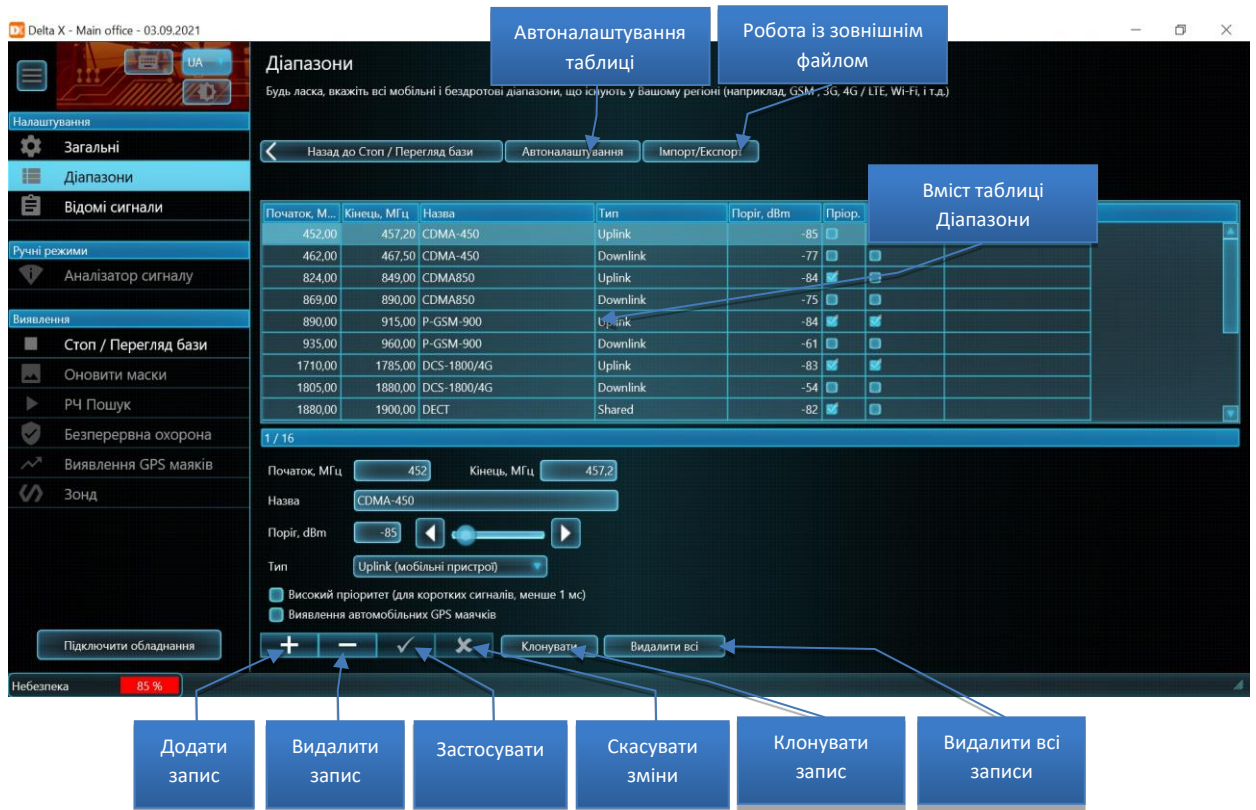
Delta X - Main office - 03.09.2021

UA

Налаштування
Загальні
Діапазони
Відомі сигнали
Ручні режими
Аналізатор сигналу
Виявлення
Стоп / Перегляд бази
Оновити маски
РЧ Пошук
Безперервна охорона
Виявлення GPS маяків
Зонд

Підключити обладнання

Небезпека 85 %

Діапазони
Будь ласка, вкажіть всі мобільні і бездротові діапазони, що існують у Вашому регіоні (наприклад, GSM, 3G, 4G / LTE, Wi-Fi, і т.д.)

Автоналаштування таблиці

Робота із зовнішнім файлом

Назад до Стоп / Перегляд бази
Автоналаштування
Імпорт/Експорт

Вміст таблиці Діапазони

| Початок, М... | Кінець, МГц | Назва | Тип | Поріг, dBm | Пріор. | | |
|---|---|---|---|---|---|---|---|
| 452,00 | 457,20 | CDMA-450 | Uplink | -85 | | | |
| 462,00 | 467,50 | CDMA-450 | Downlink | -77 | | | |
| 824,00 | 849,00 | CDMA850 | Uplink | -84 | | | |
| 869,00 | 890,00 | CDMA850 | Downlink | -75 | | | |
| 890,00 | 915,00 | P-GSM-900 | Uplink | -84 | | | |
| 935,00 | 960,00 | P-GSM-900 | Downlink | -61 | | | |
| 1710,00 | 1785,00 | DCS-1800/4G | Uplink | -83 | | | |
| 1805,00 | 1880,00 | DCS-1800/4G | Downlink | -54 | | | |
| 1880,00 | 1900,00 | DECT | Shared | -82 | | | |

1 / 16

Початок, МГц 452 Кінець, МГц 457,2
Назва CDMA-450
Поріг, dBm -85
Тип Uplink (мобільні пристрої)
Високий пріоритет (для коротких сигналів, менше 1 мс)
Виявлення автомобільних GPS маячків

Клонувати
Видалити всі

Додати запис
Видалити запис
Застосувати
Скасувати зміни
Клонувати запис
Видалити всі записи